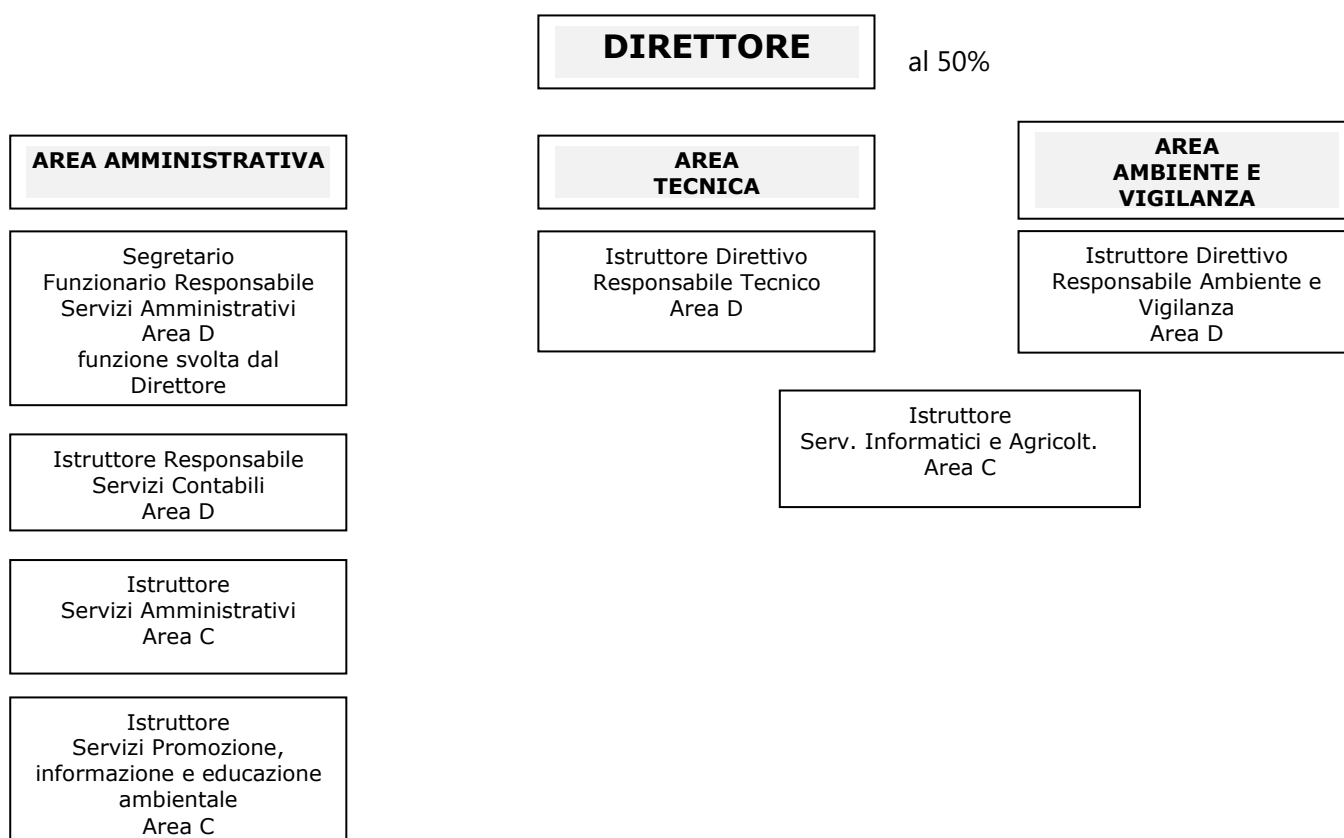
DIRETTORE

al 50%

AREA AMMINISTRATIVA

AREA TECNICA

AREA AMBIENTE E VIGILANZA

Segretario
Funzionario Responsabile
Servizi Amministrativi
Area D
funzione svolta dal
Direttore

Istruttore Direttivo
Responsabile Tecnico
Area D

Istruttore Direttivo
Responsabile Ambiente e
Vigilanza
Area D

Istruttore
Serv. Informatici e Agricolt.
Area C

Istruttore Responsabile
Servizi Contabili
Area D

Istruttore
Servizi Amministrativi
Area C

Istruttore
Servizi Promozione,
informazione e educazione
ambientale
Area C